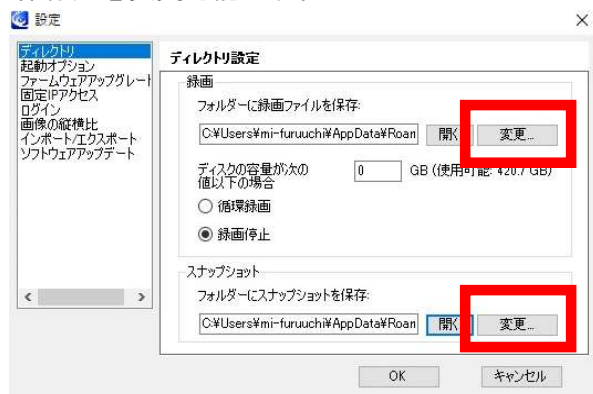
設定
×

ディレクトリ
起動オプション
ファームウェアアップグレート
固定IPアクセス
ログイン
画像の縦横比
インポート/エクスポート
ソフトウェアアップデート

ディレクトリ設定

録画
フォルダーに録画ファイルを保存:
C:¥Users¥mi-furuuchi¥AppData¥Roan
開く
変更...
ディスクの容量が次の値以下の場合
0
GB (使用可能: 420.7 GB)
循環録画
録画停止

スナップショット
フォルダーにスナップショットを保存:
C:¥Users¥mi-furuuchi¥AppData¥Roan
開く
変更...

OK
キャンセル